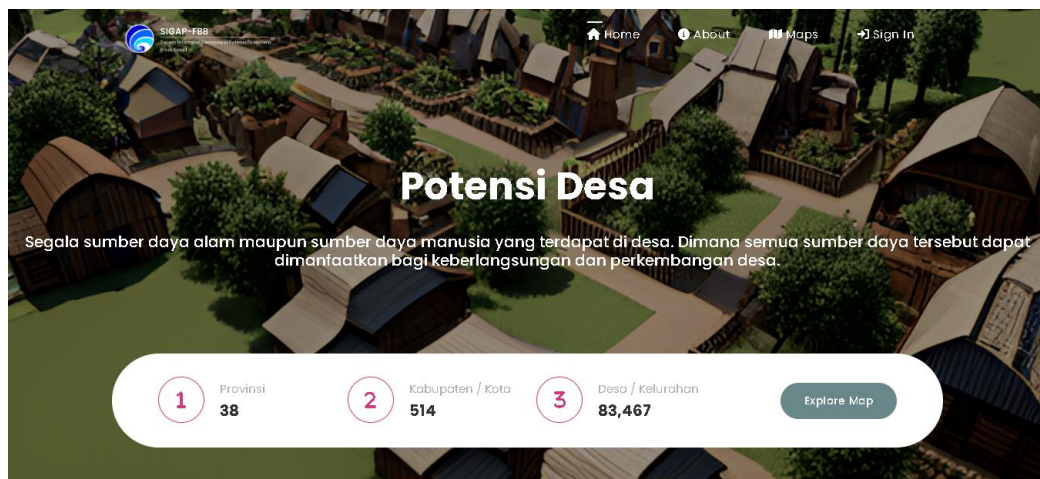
SIGAP-FBB
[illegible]

Home About Maps Sign In

Potensi Desa

Segala sumber daya alam maupun sumber daya manusia yang terdapat di desa. Dimana semua sumber daya tersebut dapat dimanfaatkan bagi keberlangsungan dan perkembangan desa.

1 Provinsi 38

2 Kabupaten / Kota 514

3 Desa / Kelurahan 83,467

Explore Map